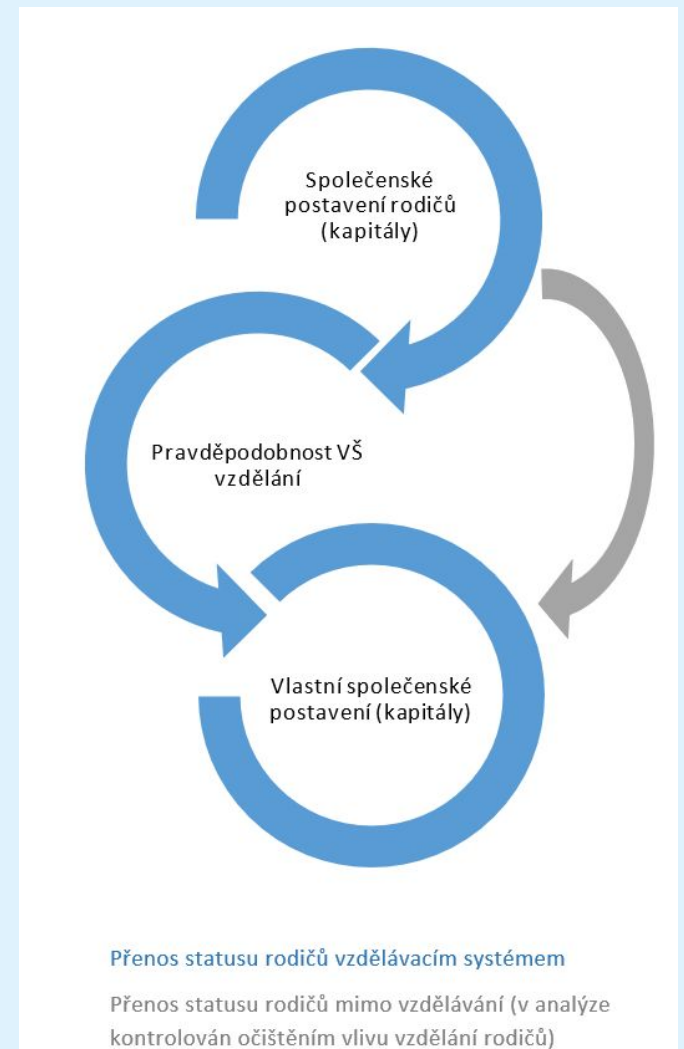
Společenské postavení rodičů (kapitály)

Pravděpodobnost VŠ vzdělání

Vlastní společenské postavení (kapitály)

Přenos statusu rodičů vzdělávacím systémem

Přenos statusu rodičů mimo vzdělávání (v analýze kontrolován očištěním vlivu vzdělání rodičů)